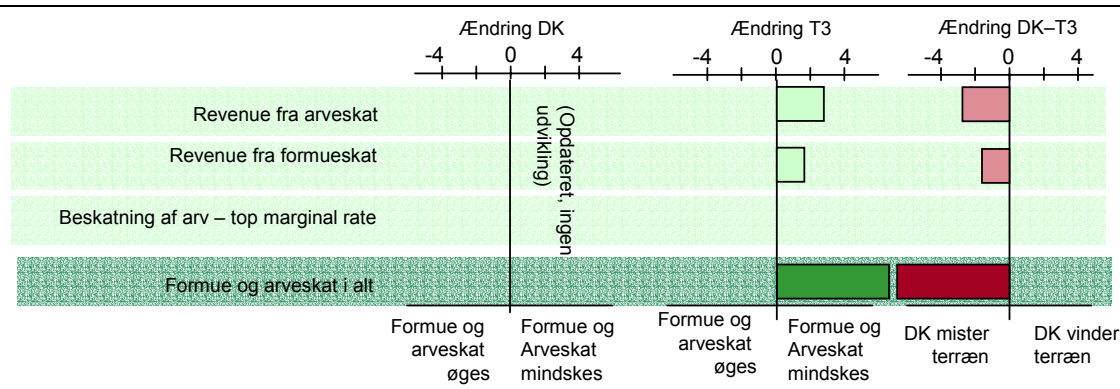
Ændring DK
-4 0 4

Ændring T3
-4 0 4

Ændring DK–T3
-4 0 4

Revenue fra arveskat

Revenue fra formueskat

Beskatning af arv – top marginal rate

Formue og arveskat i alt

(Opdateret, ingen udvikling)

Formue og arveskat øges

Formue og Arveskat mindskes

Formue og arveskat øges

Formue og Arveskat mindskes

DK mister terræn

DK vinder terræn